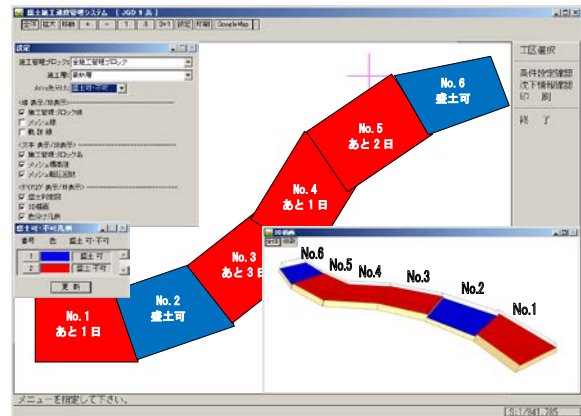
盛土施工連続管理システム [JGD 8系]

全て 拡大 移動 + - 1 8 3+1 設定 印刷 GoogleMap

設定

施工管理ブロック: 全施工管理ブロック
施工層: 最終層
メッシュ表示: 盛土可・不可

線 表示/非表示
☑ 施工管理ブロック線
☐ メッシュ線
☐ 軌 跡 線

文字 表示/非表示
☑ 施工管理ブロック名
☑ メッシュ情報値
☑ メッシュ転圧回数

シンボル 表示/非表示
☑ 盛土状況図
☑ 沈下板
☑ 色分け凡例

盛土可・不可凡例
番号 色 盛土可・不可
1 盛土可
2 盛土不可
更 新

No.6
盛土可

No.5
あと2日

No.4
あと1日

No.3
あと3日

No.2
盛土可

No.1
あと1日

工区選択
条件設定確認
沈下情報確認
印 刷
終 了

3D画面
No.6
No.5
No.4
No.3
No.2
No.1

メニューを指定して下さい。
S:1/841.785